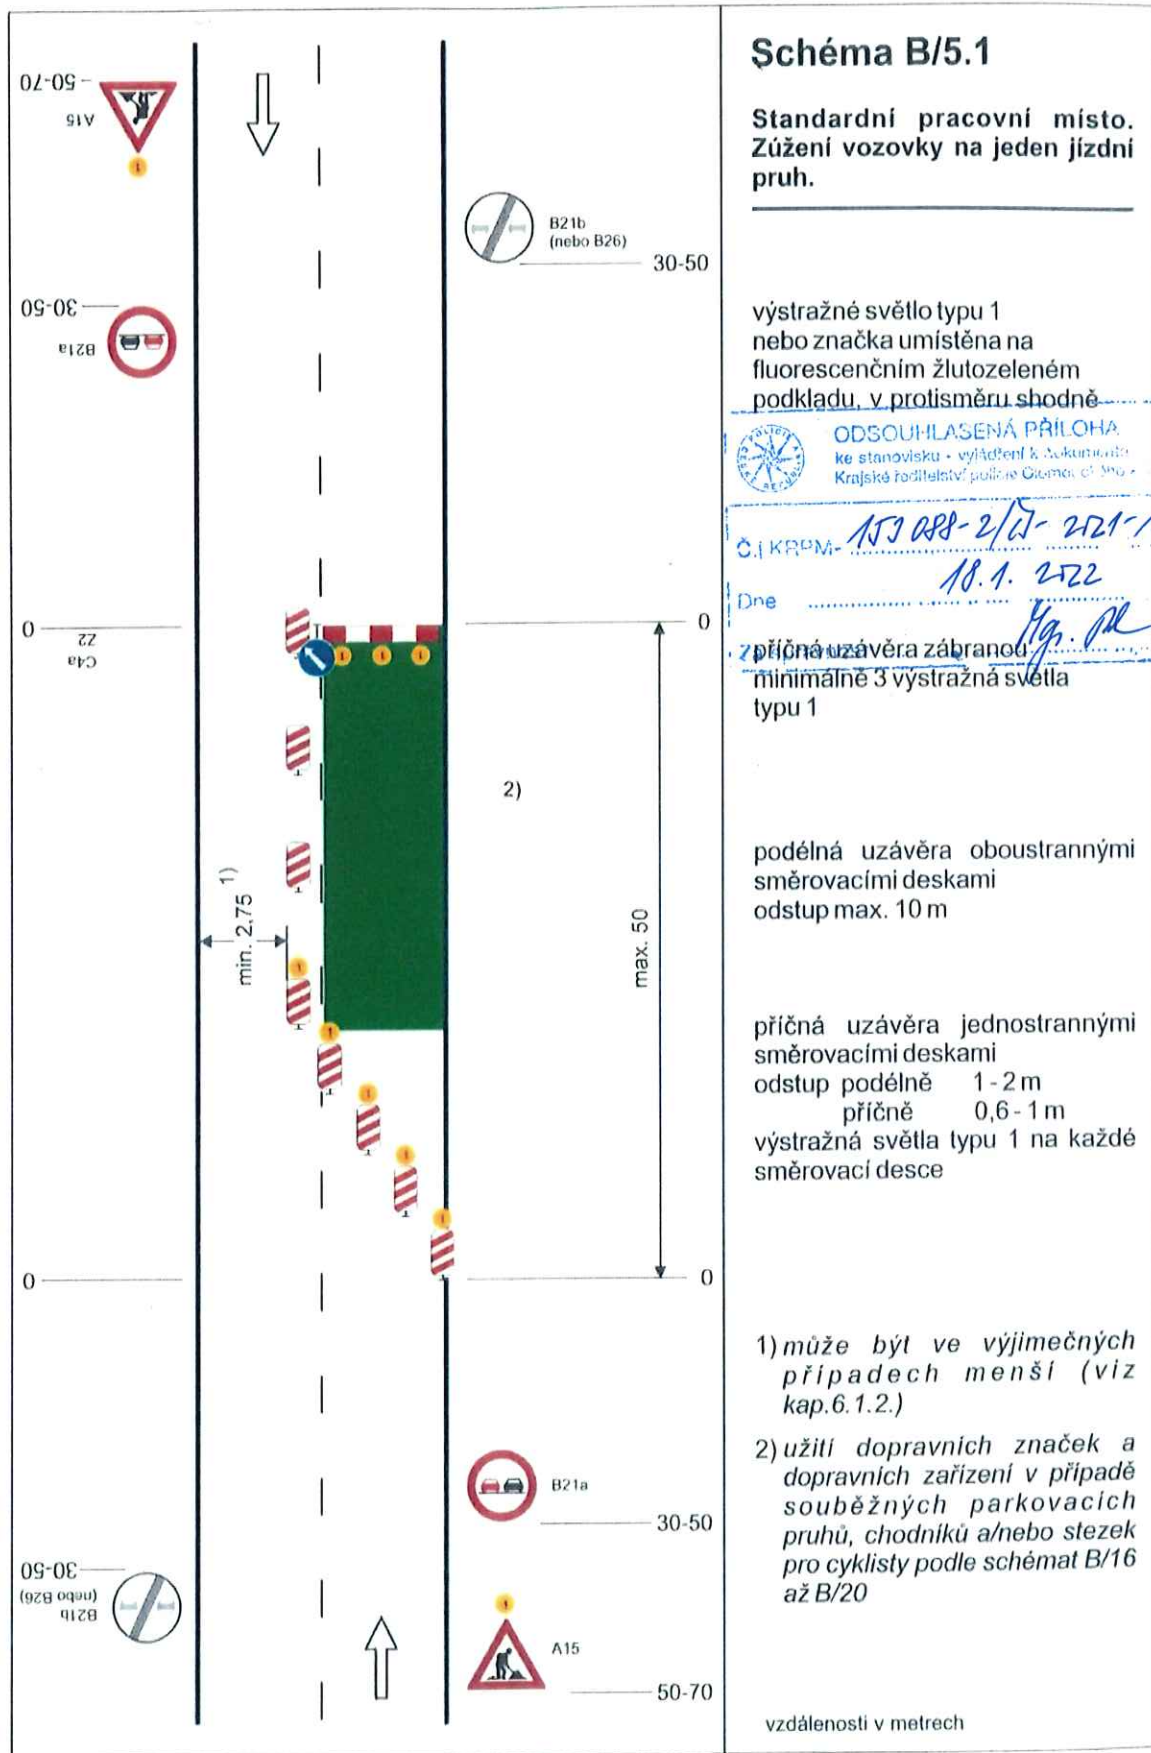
50-70
A15

B21b
(nebo B26)
30-50

30-50
B21a

0
C4a
Z2

0
2)
1)
min. 2,75
max. 50
0

0
0

B21a
30-50

30-50
B21b
(nebo B26)

A15
50-70

Schéma B/5.1

Standardní pracovní místo. Zúžení vozovky na jeden jízdní pruh.

výstražné světlo typu 1 nebo značka umístěna na fluorescenčním žlutozeleném podkladu, v protisměru shodně

ODSOUHLASENÁ PŘÍLOHA
ke stanovisku • vyjádření k dokumentaci
Krajské ředitelství policie Olomouc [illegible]

Č.j. KRPM- 153 088-2/ČJ- 2021-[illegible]

Dne 18.1. 2022

Z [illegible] Mg. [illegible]

příčná uzávěra zábranou minimálně 3 výstražná světla typu 1

podélná uzávěra oboustrannými směrovacími deskami odstup max. 10 m

příčná uzávěra jednostrannými směrovacími deskami
odstup podélně 1 - 2 m
příčně 0,6 - 1 m
výstražná světla typu 1 na každé směrovací desce

1) může být ve výjimečných případech menší (viz kap.6.1.2.)

2) užití dopravních značek a dopravních zařízení v případě souběžných parkovacích pruhů, chodníků a/nebo stezek pro cyklisty podle schémat B/16 až B/20

vzdálenosti v metrech